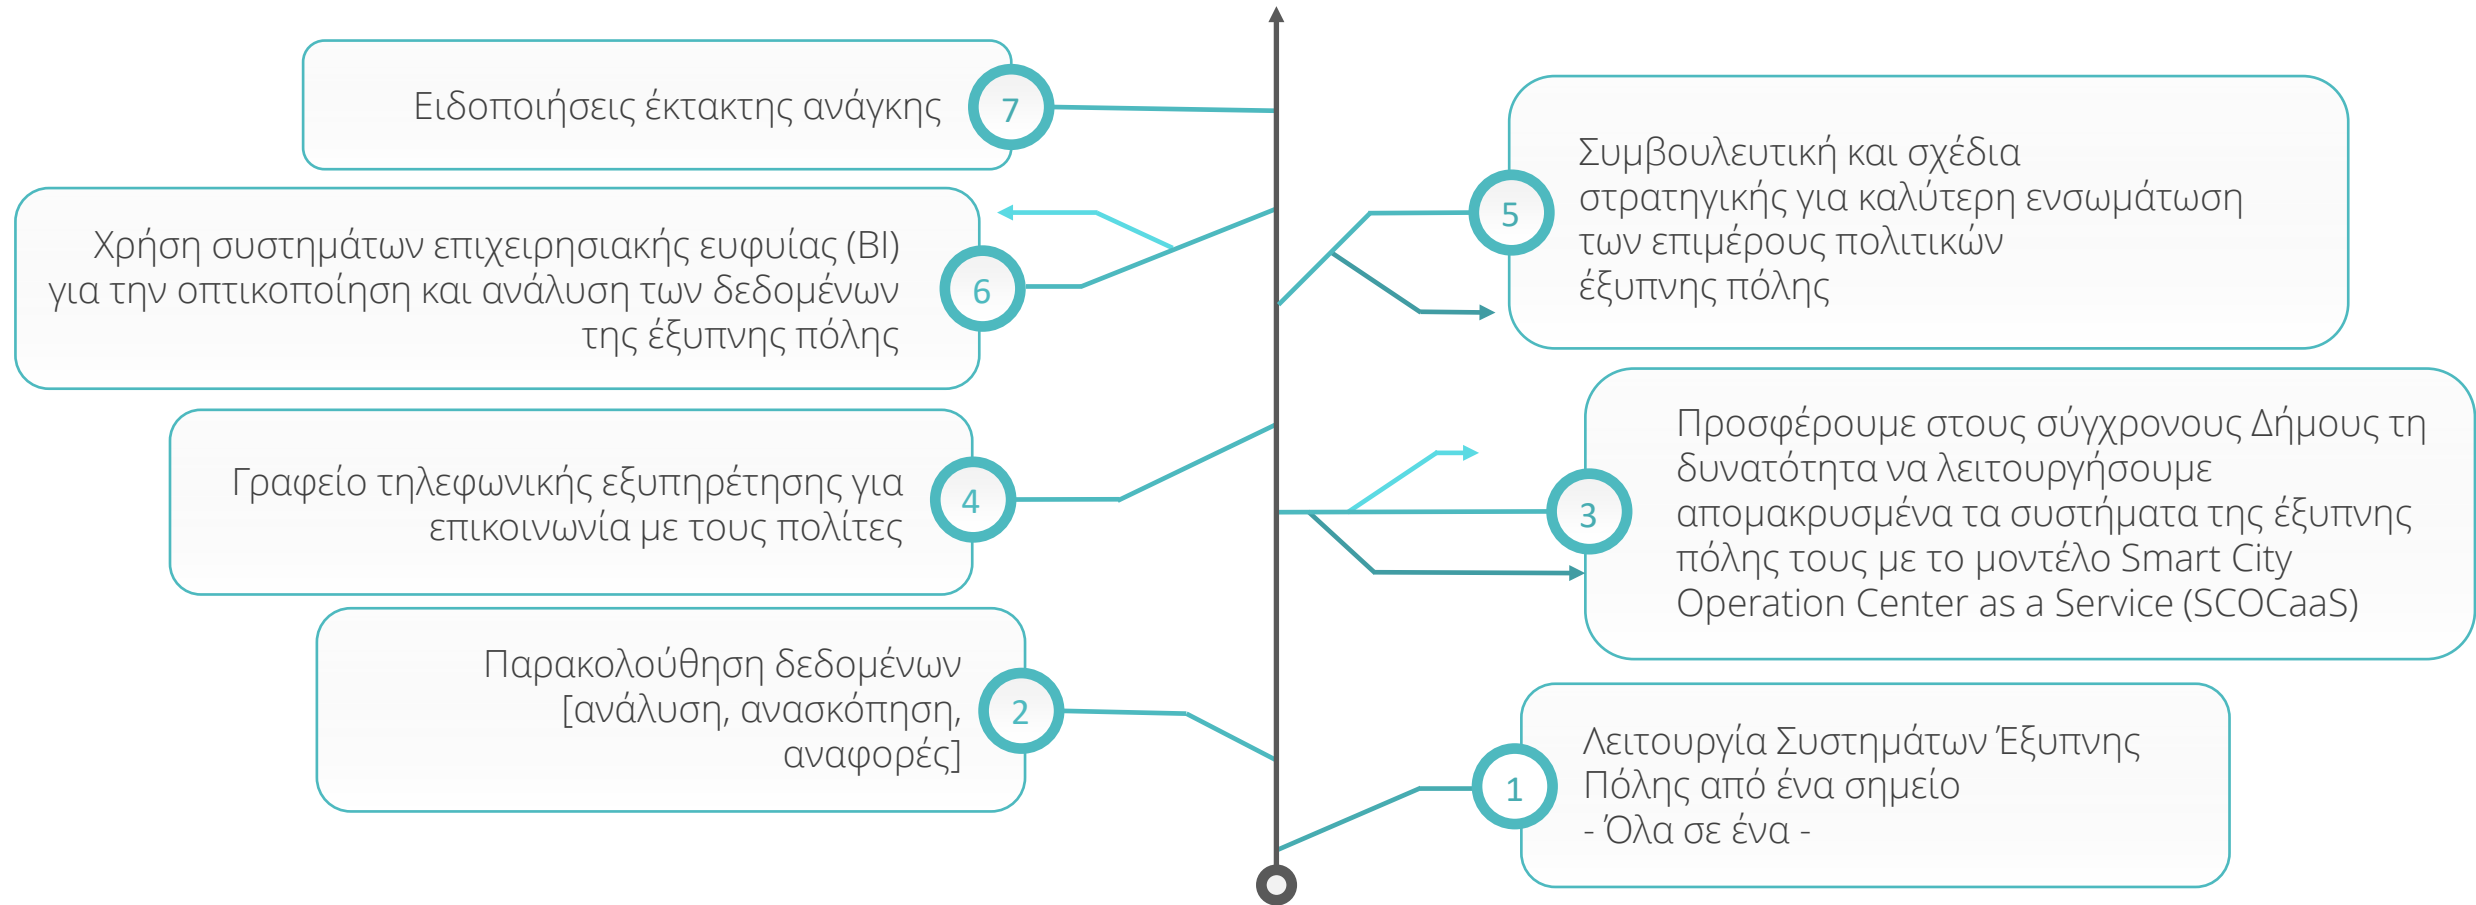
Ειδοποιήσεις έκτακτης ανάγκης 7

Συμβουλευτική και σχέδια στρατηγικής για καλύτερη ενσωμάτωση των επιμέρους πολιτικών έξυπνης πόλης 5

Χρήση συστημάτων επιχειρησιακής ευφυίας (BI) για την οπτικοποίηση και ανάλυση των δεδομένων της έξυπνης πόλης 6

Προσφέρουμε στους σύγχρονους Δήμους τη δυνατότητα να λειτουργήσουμε απομακρυσμένα τα συστήματα της έξυπνης πόλης τους με το μοντέλο Smart City Operation Center as a Service (SCOCaaS) 3

Γραφείο τηλεφωνικής εξυπηρέτησης για επικοινωνία με τους πολίτες 4

Παρακολούθηση δεδομένων [ανάλυση, ανασκόπηση, αναφορές] 2

Λειτουργία Συστημάτων Έξυπνης Πόλης από ένα σημείο - Όλα σε ένα - 1